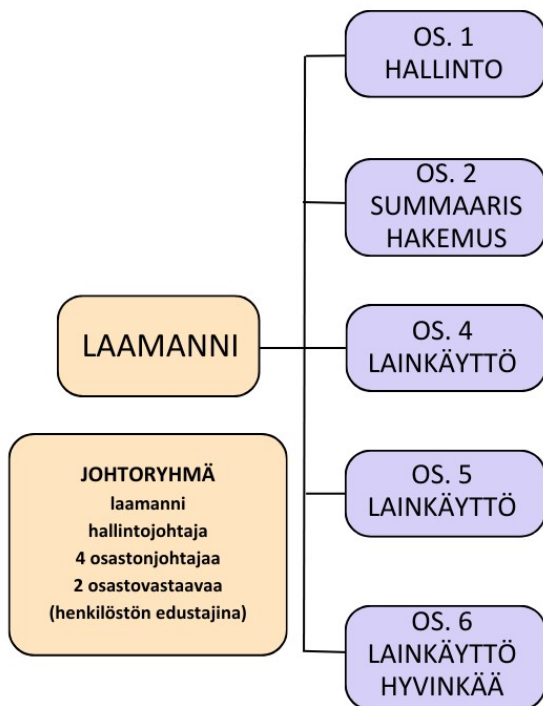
LAAMANNI

JOHTORYHMÄ
laamanni
hallintojohtaja
4 osastonjohtajaa
2 osastovastaavaa
(henkilöstön edustajina)

OS. 1
HALLINTO

OS. 2
SUMMAARIS
HAKEMUS

OS. 4
LAINKÄYTTÖ

OS. 5
LAINKÄYTTÖ

OS. 6
LAINKÄYTTÖ
HYVINKÄÄ